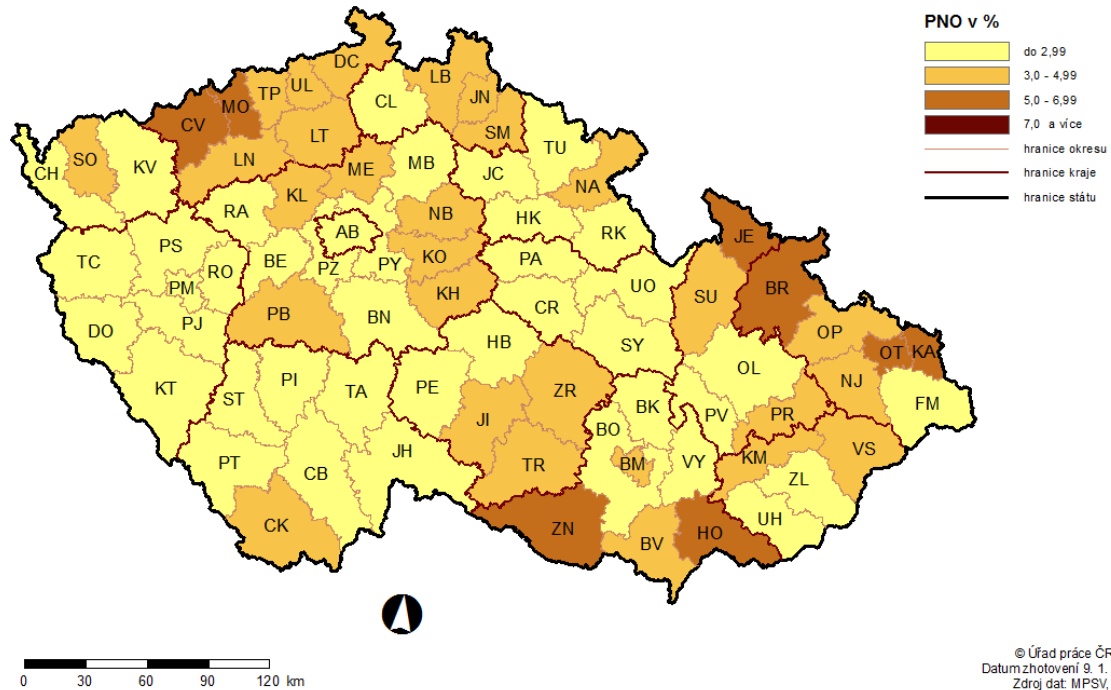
PNO v %

do 2,99
3,0 - 4,99
5,0 - 6,99
7,0 a více
hranice okresu
hranice kraje
hranice státu

DC
LB
TP
UL
JN
MO
CL
CV
SM
LT
TU
SO
LN
CH
KV
ME
MB
JC
NA
KL
RA
NB
HK
RK
AB
JE
TC
PS
RO
BE
PZ
PY
KO
PA
PM
BR
KH
UO
SU
PJ
PB
BN
CR
OP
DO
HB
SY
OT
KA
KT
ST
PI
TA
PE
ZR
OL
NJ
FM
BK
PV
PR
JI
BO
VS
BM
KM
PT
JH
TR
VY
CB
ZL
UH
CK
ZN
BV
HO

0 30 60 90 120 km

© Úřad práce ČR
Datum zhotovení 9. 1.
Zdroj dat: MPSV,